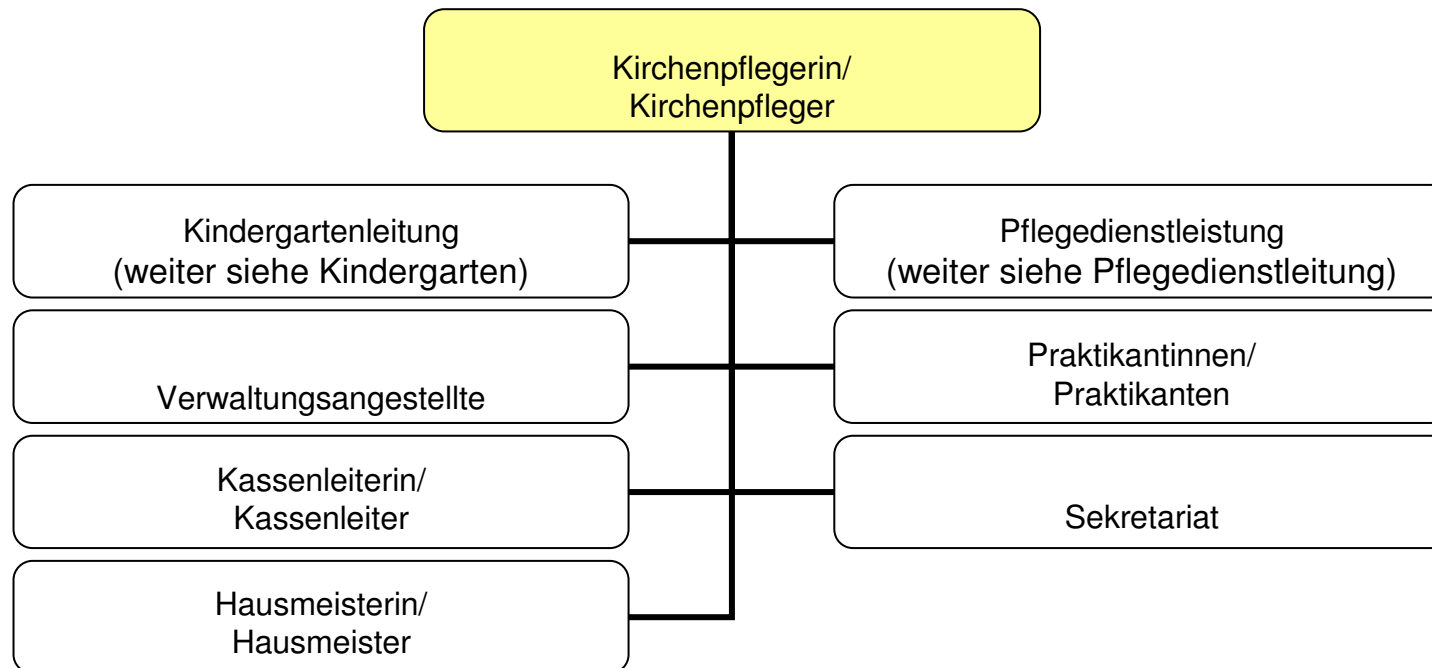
Kirchenpflegerin/
Kirchenpfleger

Kindergartenleitung
(weiter siehe Kindergarten)

Pflegedienstleistung
(weiter siehe Pflegedienstleitung)

Verwaltungsangestellte

Praktikantinnen/
Praktikanten

Kassenleiterin/
Kassenleiter

Sekretariat

Hausmeisterin/
Hausmeister